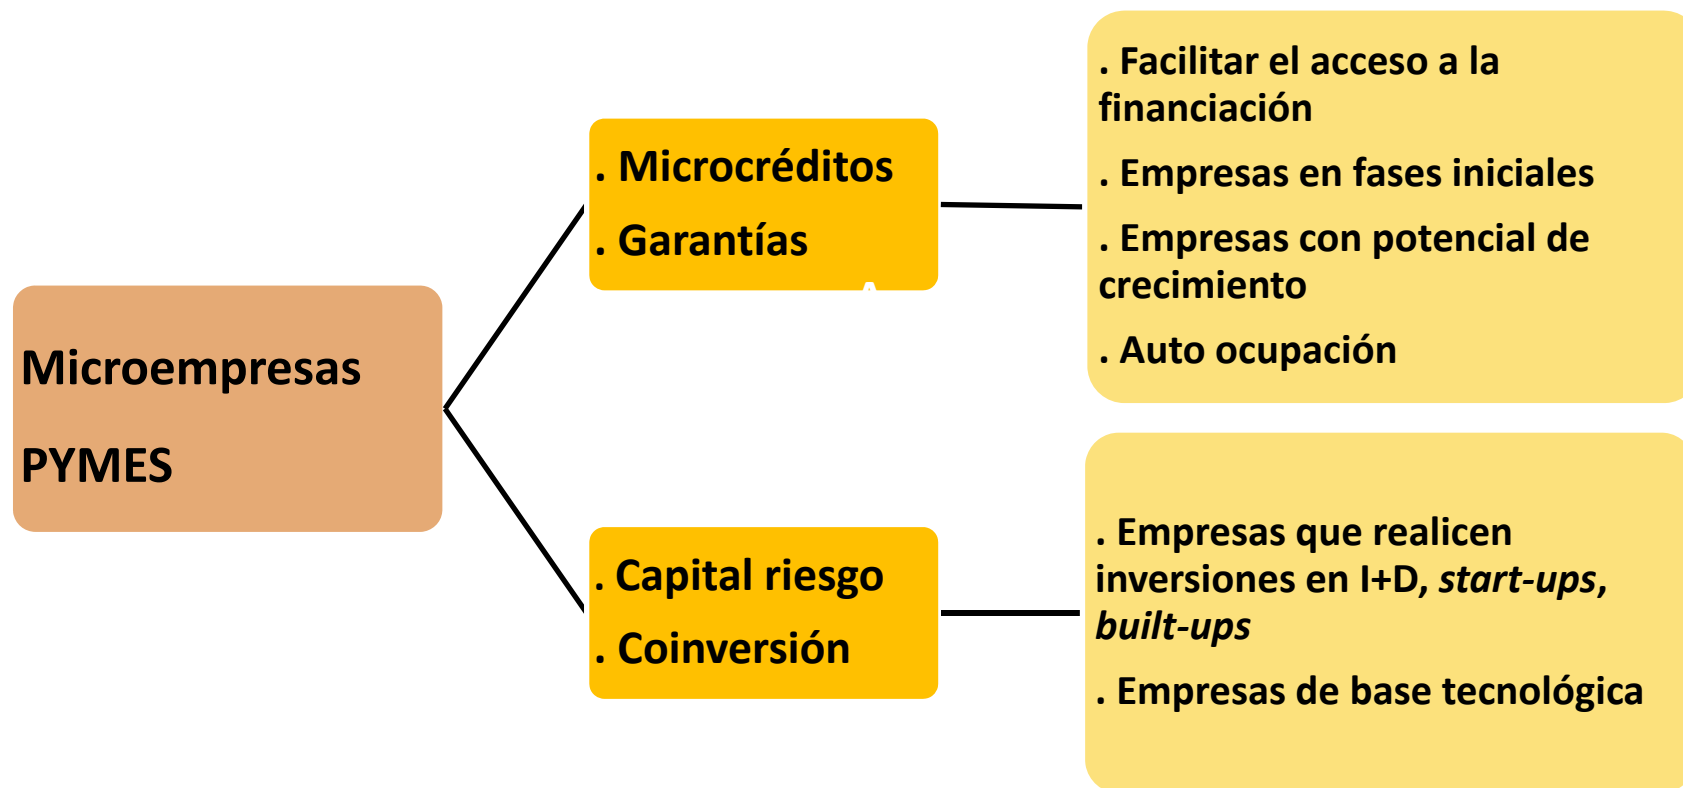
Microempresas

PYMES

. Microcréditos

. Garantías

. Facilitar el acceso a la financiación

. Empresas en fases iniciales

. Empresas con potencial de crecimiento

. Auto ocupación

. Capital riesgo

. Coinversión

. Empresas que realicen inversiones en I+D, *start-ups*, *built-ups*

. Empresas de base tecnológica